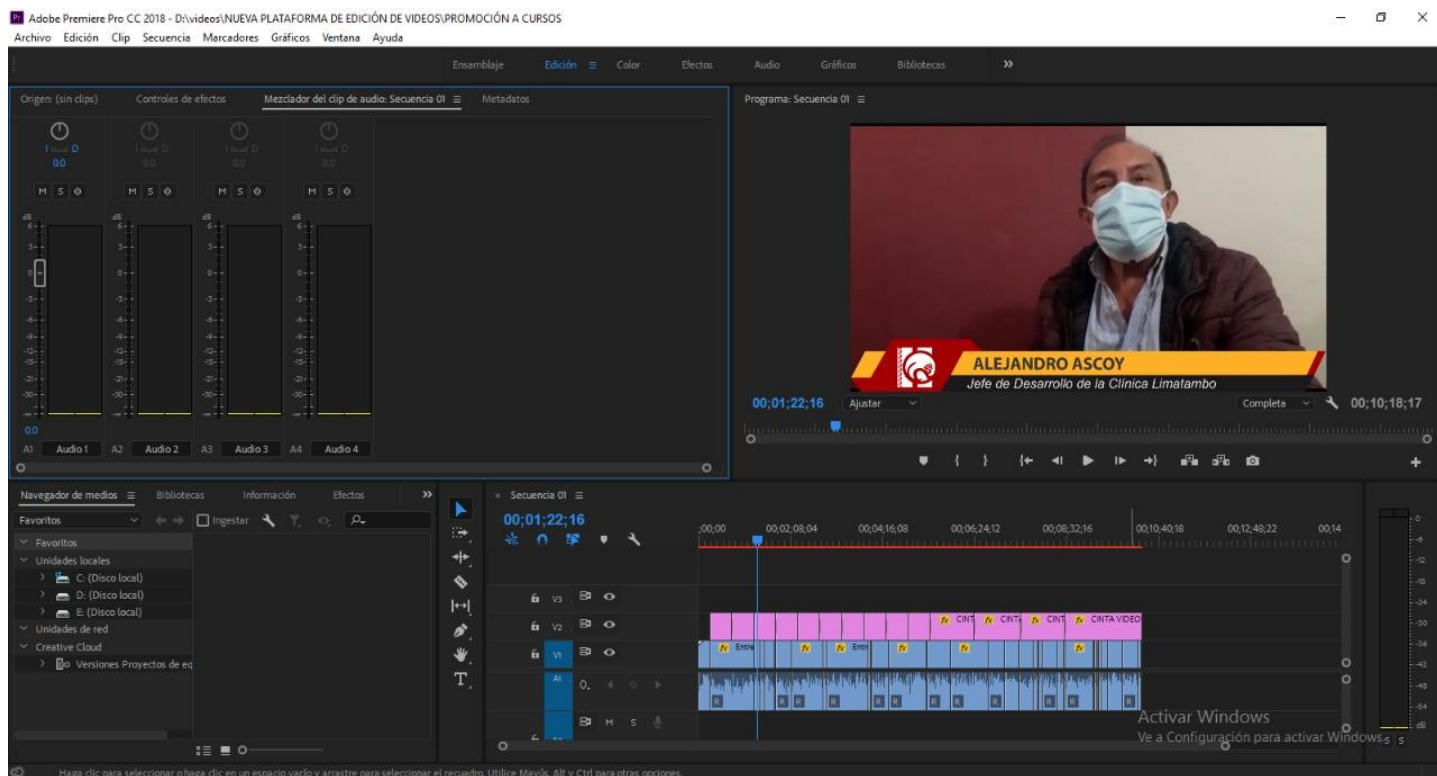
Adobe Premiere Pro CC 2018 - D:\videos\NUEVA PLATAFORMA DE EDICIÓN DE VIDEOS\PROMOCIÓN A CURSOS
Archivo Edición Clip Secuencia Marcadores Gráficos Ventana Ayuda

Ensamblaje Edición Color Efectos Audio Gráficos Bibliotecas »

Origen: (sin clips) Controles de efectos Mezclador del clip de audio: Secuencia 01 Metadatos

0.0 0.0 0.0 0.0

M S M S M S M S

dB 6 3 0 -3 -6 -9 -12 -15 -21 -30

0.0

A1 Audio 1 A2 Audio 2 A3 Audio 3 A4 Audio 4

Programa: Secuencia 01

ALEJANDRO ASCOY
Jefe de Desarrollo de la Clínica Limatambo

00;01;22;16 Ajustar Completa 00;10;18;17

Navegador de medios Bibliotecas Información Efectos »
Favoritos Ingestar
Favoritos
Unidades locales
C: (Disco local)
D: (Disco local)
E: (Disco local)
Unidades de red
Creative Cloud
Versiones Proyectos de eq

Secuencia 01
00;01;22;16
;00;00 00;02;08;04 00;04;16;08 00;06;24;12 00;08;32;16 00;10;40;18 00;12;48;22 00;14

V3 V2 V1 A1
CINT CINT CINT CINTA VIDEO
Entre Entre
M S

Activar Windows
Ve a Configuración para activar Windows.

Haga clic para seleccionar o haga clic en un espacio vacío y arrastre para seleccionar el recuadro. Utilice Mayús, Alt y Ctrl para otras opciones.